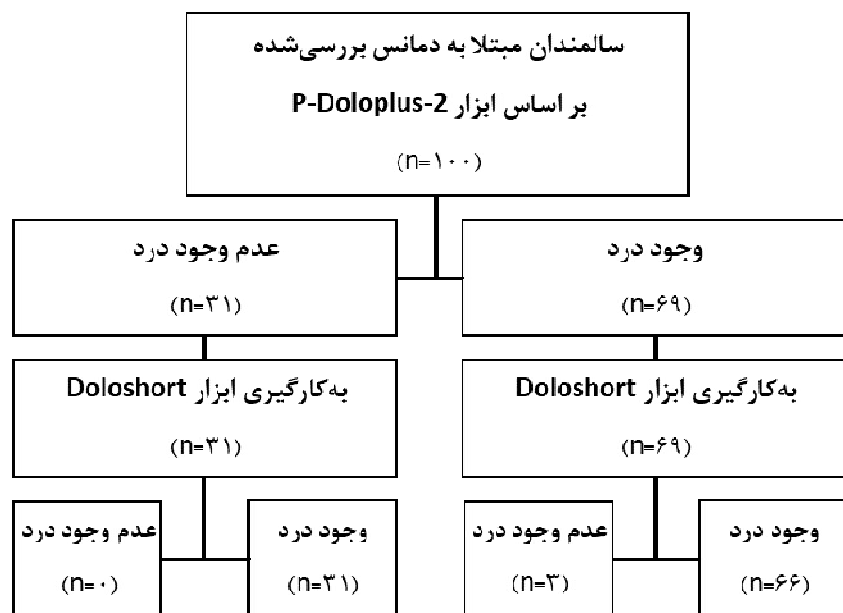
سالمندان مبتلا به دمانس بررسی‌شده
بر اساس ابزار P-Doloplus-2
(n=۱۰۰)

وجود درد
(n=۶۹)

عدم وجود درد
(n=۳۱)

به‌کارگیری ابزار Doloshort
(n=۶۹)

به‌کارگیری ابزار Doloshort
(n=۳۱)

وجود درد
(n=۶۶)

عدم وجود درد
(n=۳)

وجود درد
(n=۳۱)

عدم وجود درد
(n=۰)